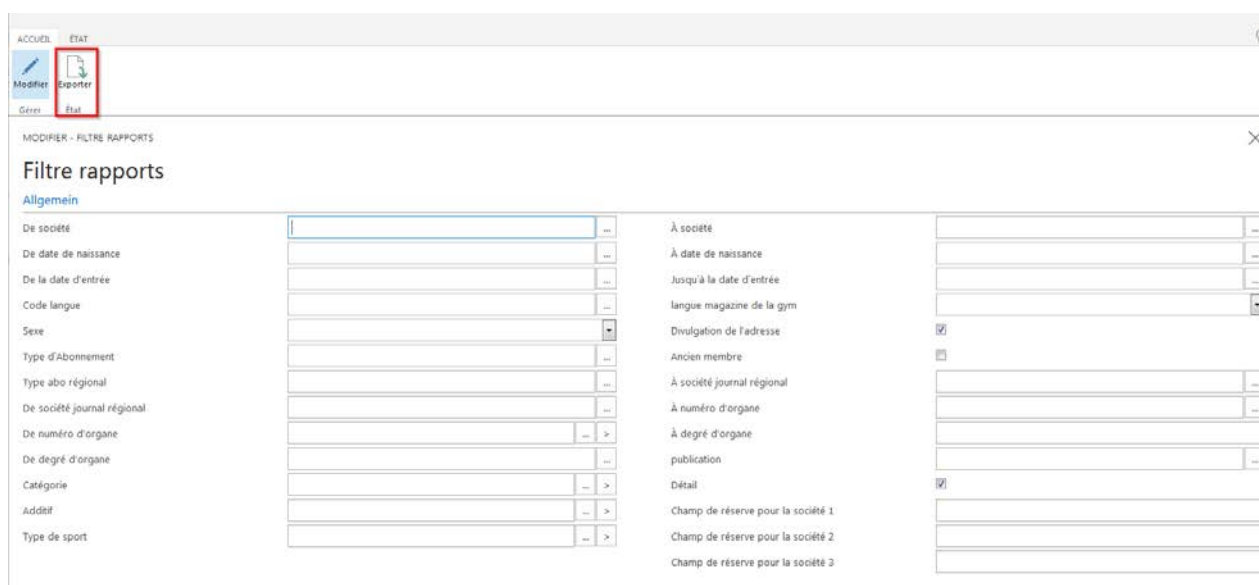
ACCUEIL ÉTAT

Modifier Exporter
Gérer État

MODIFIER - FILTRE RAPPORTS

Filtre rapports

Allgemein

De société
De date de naissance
De la date d'entrée
Code langue
Sexe
Type d'Abonnement
Type abo régional
De société journal régional
De numéro d'organe
De degré d'organe
Catégorie
Additif
Type de sport

À société
À date de naissance
Jusqu'à la date d'entrée
langue magazine de la gym
Divulgation de l'adresse
Ancien membre
À société journal régional
À numéro d'organe
À degré d'organe
publication
Détail
Champ de réserve pour la société 1
Champ de réserve pour la société 2
Champ de réserve pour la société 3